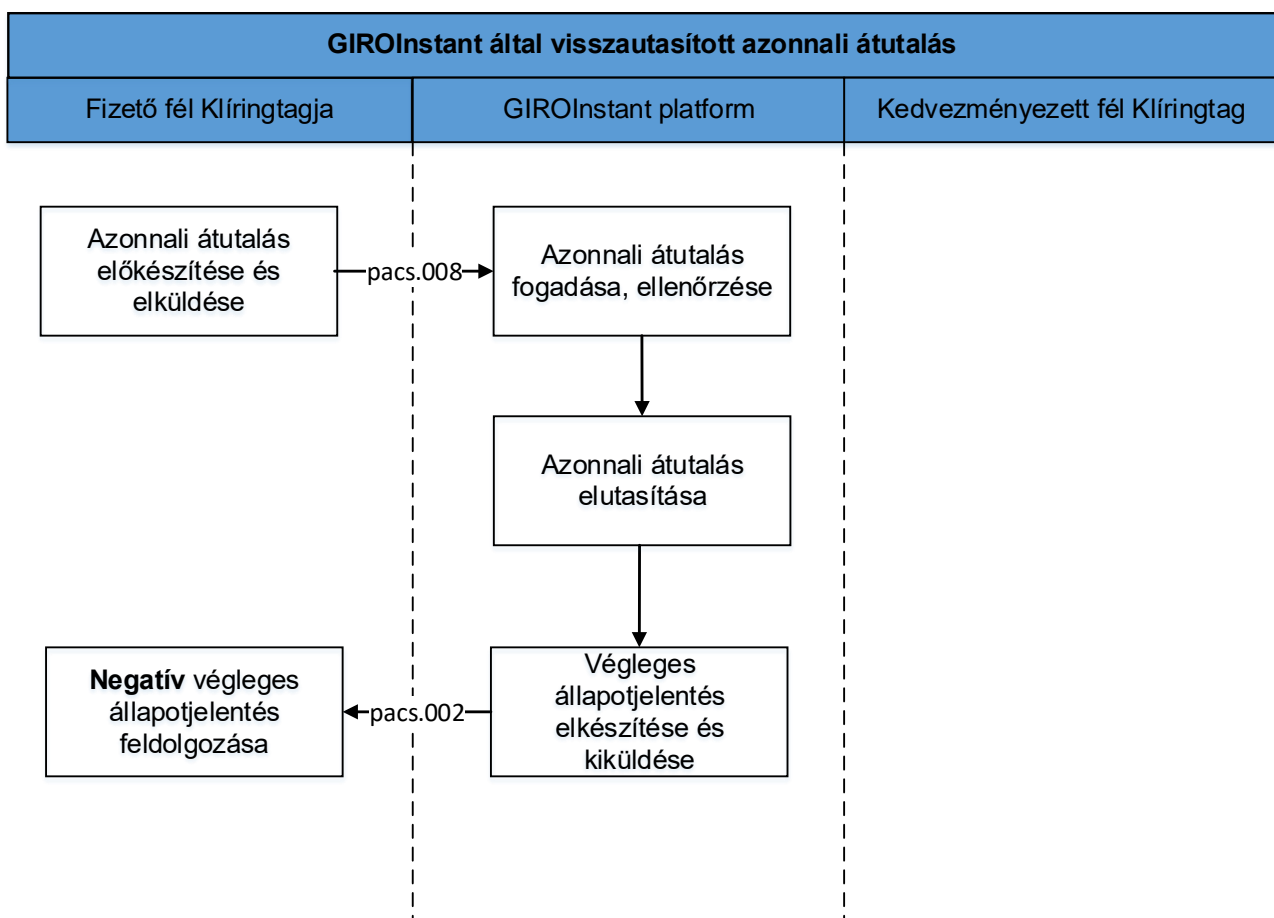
GIROInstant által visszautasított azonnali átutalás

| Fizető fél Klíringtagja | GIROInstant platform | Kedvezményezett fél Klíringtag |
|---|---|---|

Azonnali átutalás előkészítése és elküldése

pacs.008

Azonnali átutalás fogadása, ellenőrzése

Azonnali átutalás elutasítása

Végleges állapotjelentés elkészítése és kiküldése

pacs.002

**Negatív** végleges állapotjelentés feldolgozása